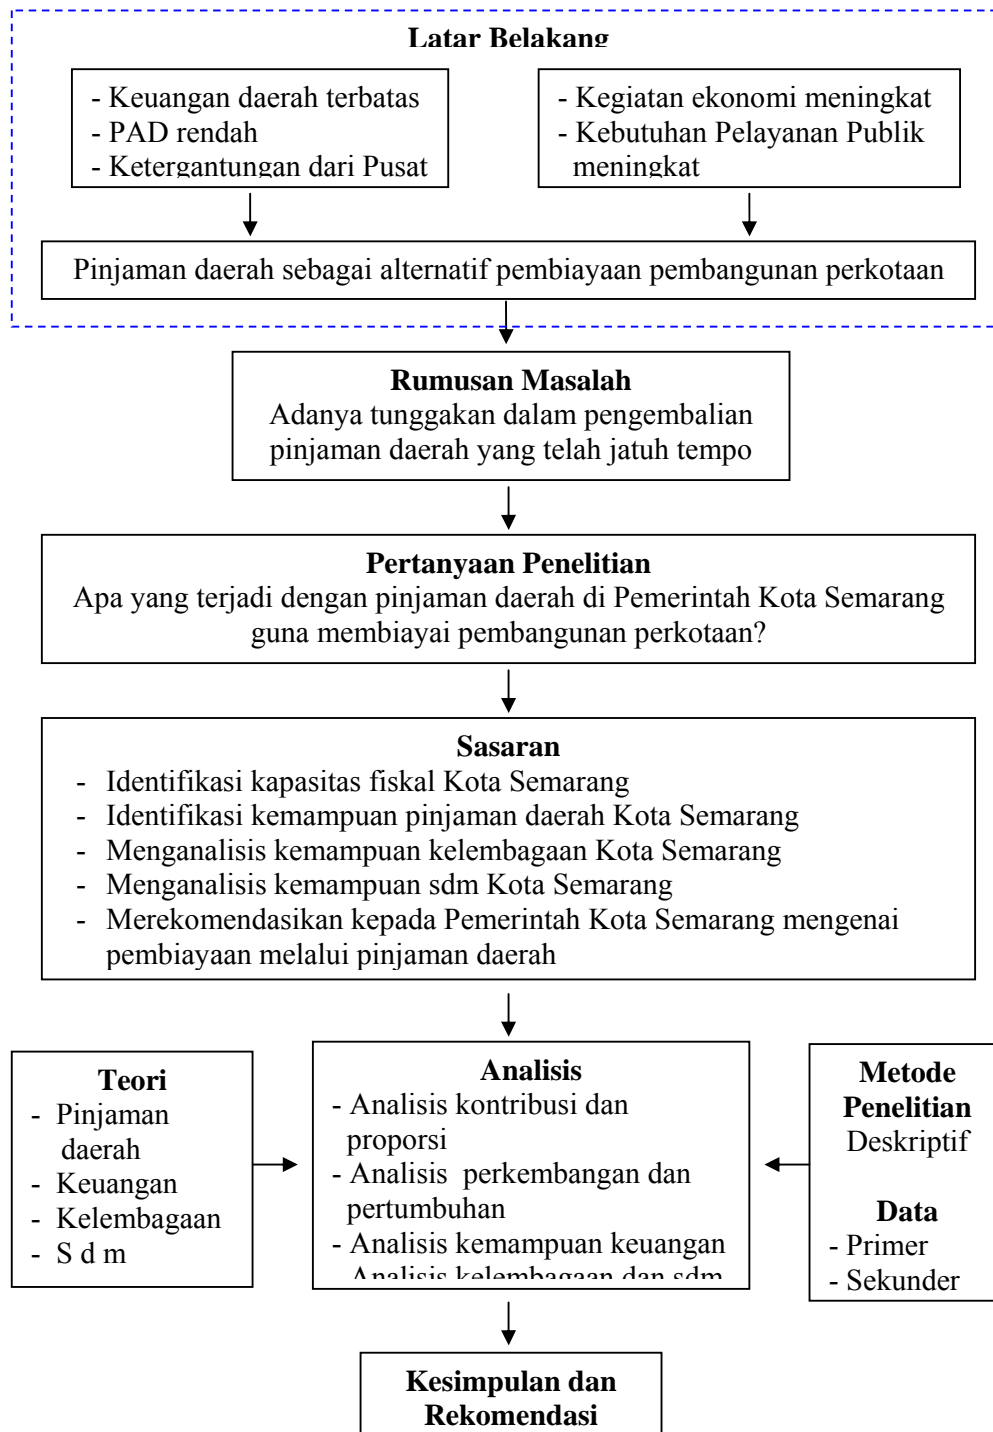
Latar Belakang

- Keuangan daerah terbatas
- PAD rendah
- Ketergantungan dari Pusat

- Kegiatan ekonomi meningkat
- Kebutuhan Pelayanan Publik meningkat

Pinjaman daerah sebagai alternatif pembiayaan pembangunan perkotaan

Rumusan Masalah
Adanya tunggakan dalam pengembalian pinjaman daerah yang telah jatuh tempo

Pertanyaan Penelitian
Apa yang terjadi dengan pinjaman daerah di Pemerintah Kota Semarang guna membiayai pembangunan perkotaan?

Sasaran
- Identifikasi kapasitas fiskal Kota Semarang
- Identifikasi kemampuan pinjaman daerah Kota Semarang
- Menganalisis kemampuan kelembagaan Kota Semarang
- Menganalisis kemampuan sdm Kota Semarang
- Merekomendasikan kepada Pemerintah Kota Semarang mengenai pembiayaan melalui pinjaman daerah

Teori
- Pinjaman daerah
- Keuangan
- Kelembagaan
- S d m

Analisis
- Analisis kontribusi dan proporsi
- Analisis perkembangan dan pertumbuhan
- Analisis kemampuan keuangan
- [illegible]

Metode Penelitian
Deskriptif

Data
- Primer
- Sekunder

Kesimpulan dan Rekomendasi